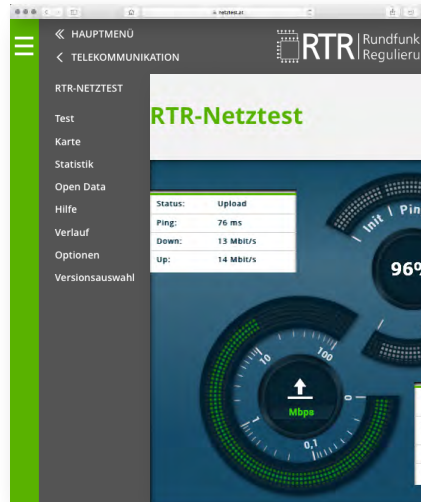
netztest.at

« HAUPTMENÜ
< TELEKOMMUNIKATION

RTR Rundfunk Regulieru

RTR-NETZTEST
Test
Karte
Statistik
Open Data
Hilfe
Verlauf
Optionen
Versionsauswahl

RTR-Netztest

| Status: | Upload |
|---|---|
| Ping: | 76 ms |
| Down: | 13 Mbit/s |
| Up: | 14 Mbit/s |

Init | Pin

96%

10
100
1
0.1
Mbps